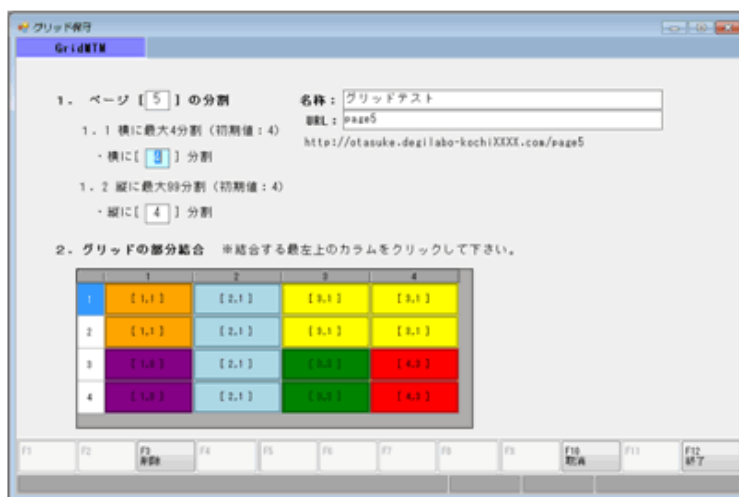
グリッド保守

GridMTN

1．ページ［5］の分割

1．1 横に最大4分割（初期値：4）

・横に［3］分割

1．2 縦に最大99分割（初期値：4）

・縦に［4］分割

名称：グリッドテスト

URL：page5

http://otasuke.degilabo-kochiXXXX.com/page5

2．グリッドの部分結合 ※結合する最左上のカラムをクリックして下さい。

| | 1 | 2 | 3 | 4 |
|---|---|---|---|---|
| 1 | [1,1] | [2,1] | [3,1] | [3,1] |
| 2 | [1,1] | [2,1] | [3,1] | [3,1] |
| 3 | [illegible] | [2,1] | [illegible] | [4,3] |
| 4 | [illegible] | [2,1] | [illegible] | [4,3] |

F1 F2 F3 削除 F4 F5 F6 F7 F8 F9 F10 取消 F11 F12 終了